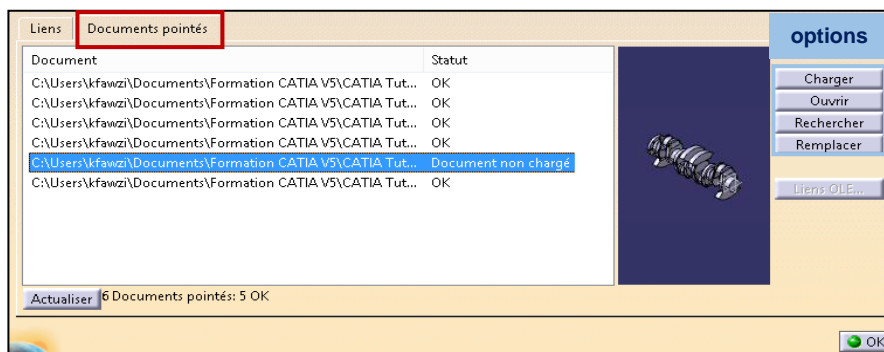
Liens | Documents pointés

| Document | Statut |
|---|---|
| C:\Users\kfawzi\Documents\Formation CATIA V5\CATIA Tut... | OK |
| C:\Users\kfawzi\Documents\Formation CATIA V5\CATIA Tut... | OK |
| C:\Users\kfawzi\Documents\Formation CATIA V5\CATIA Tut... | OK |
| C:\Users\kfawzi\Documents\Formation CATIA V5\CATIA Tut... | OK |
| C:\Users\kfawzi\Documents\Formation CATIA V5\CATIA Tut... | Document non chargé |
| C:\Users\kfawzi\Documents\Formation CATIA V5\CATIA Tut... | OK |

Actualiser 6 Documents pointés: 5 OK

options

Charger
Ouvrir
Rechercher
Remplacer

Liens OLE...

OK